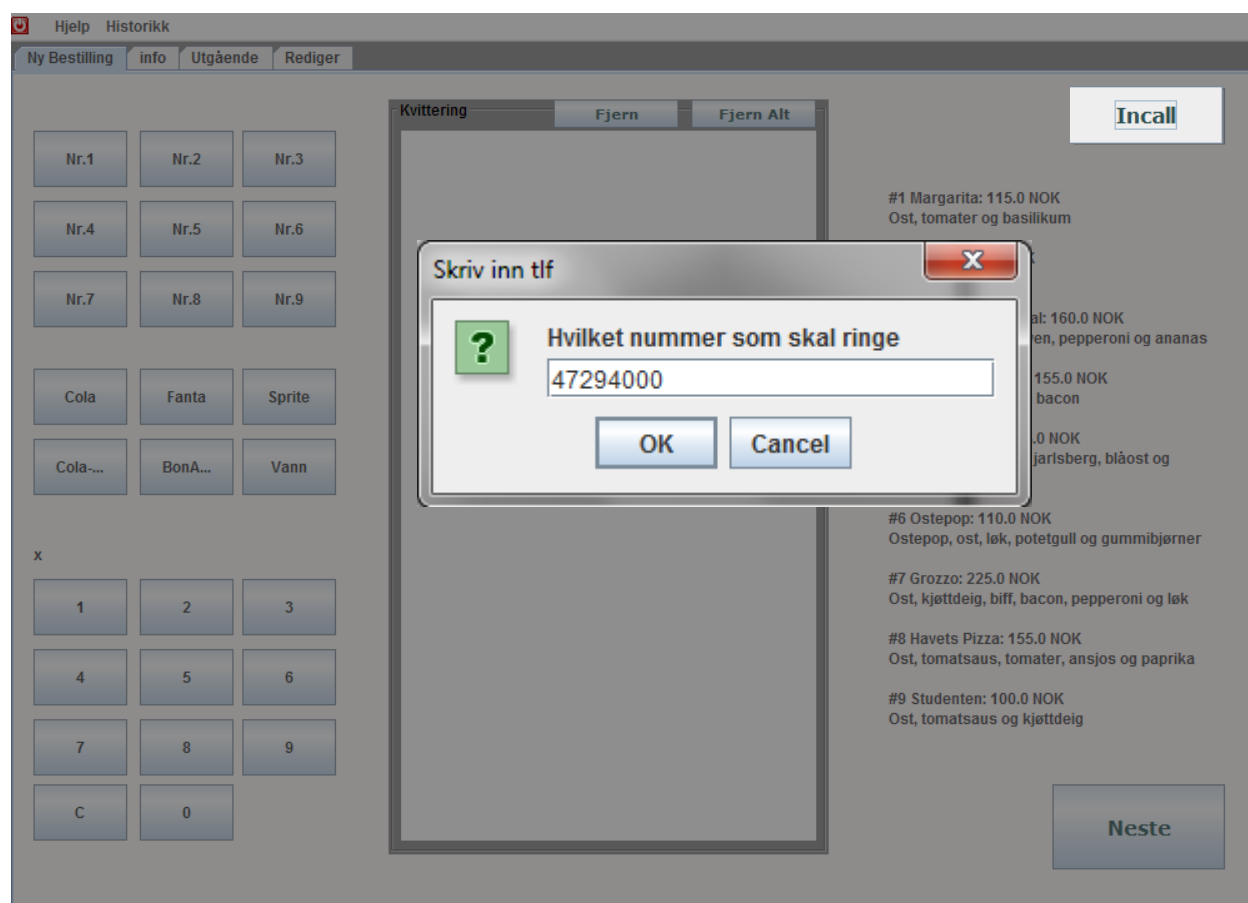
Hjelp Historikk

Ny Bestilling | info | Utgående | Rediger

Nr.1 | Nr.2 | Nr.3
Nr.4 | Nr.5 | Nr.6
Nr.7 | Nr.8 | Nr.9

Cola | Fanta | Sprite
Cola-... | BonA... | Vann

x

1 | 2 | 3
4 | 5 | 6
7 | 8 | 9
C | 0

Kvittering
Fjern
Fjern Alt

Skriv inn tlf
Hvilket nummer som skal ringe
47294000
OK
Cancel

Incall

#1 Margarita: 115.0 NOK
Ost, tomater og basilikum

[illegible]

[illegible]al: 160.0 NOK
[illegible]en, pepperoni og ananas

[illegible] 155.0 NOK
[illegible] bacon

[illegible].0 NOK
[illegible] jarlsberg, blåost og

#6 Ostepop: 110.0 NOK
Ostepop, ost, løk, potetgull og gummibjørner

#7 Grozzo: 225.0 NOK
Ost, kjøttdeig, biff, bacon, pepperoni og løk

#8 Havets Pizza: 155.0 NOK
Ost, tomatsaus, tomater, ansjos og paprika

#9 Studenten: 100.0 NOK
Ost, tomatsaus og kjøttdeig

Neste